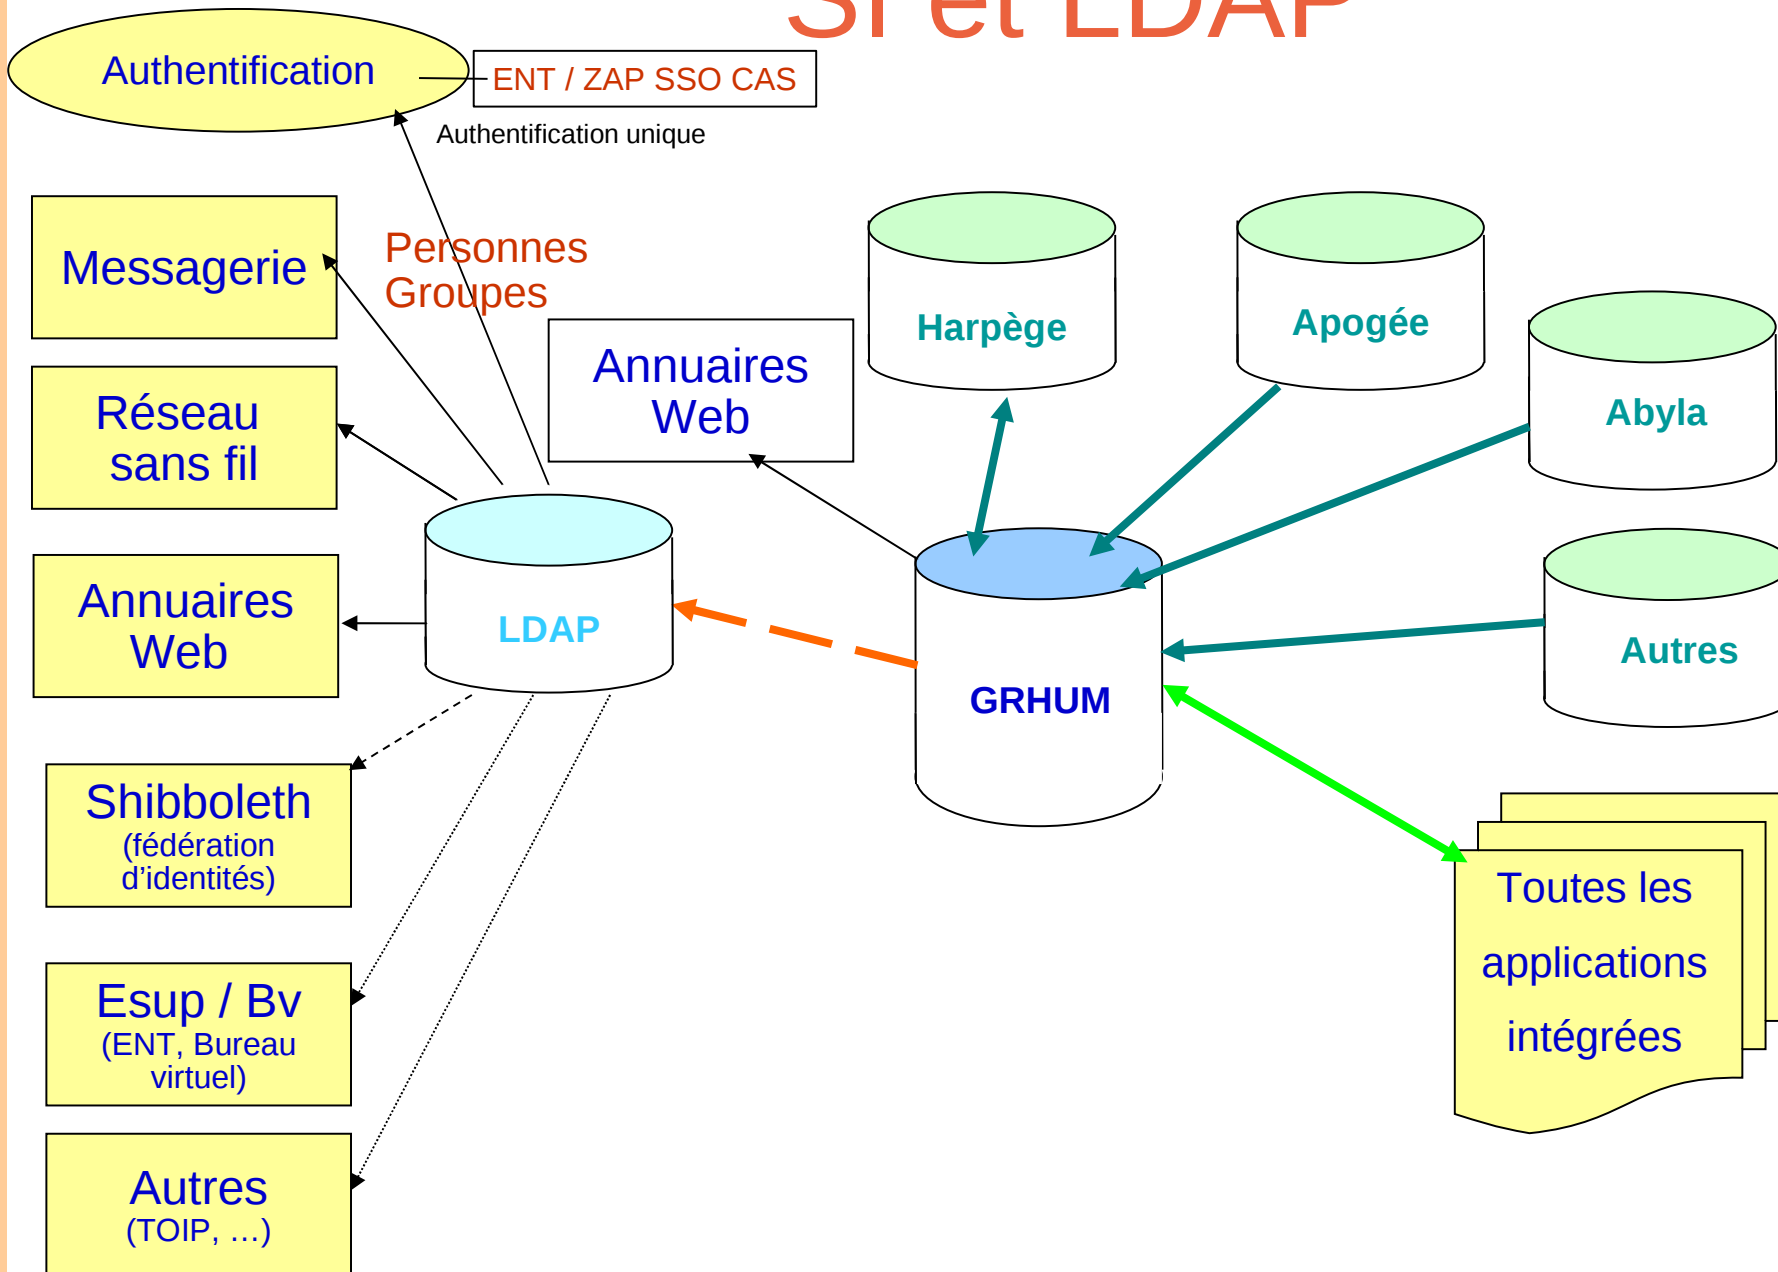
SI et LDAP

Authentification

ENT / ZAP SSO CAS

Authentification unique

Messagerie

Personnes
Groupes

Annuaires Web

Harpège

Apogée

Abyla

Réseau sans fil

LDAP

GRHUM

Annuaires Web

Autres

Shibboleth
(fédération d'identités)

Toutes les applications intégrées

Esup / Bv
(ENT, Bureau virtuel)

Autres
(TOIP, …)